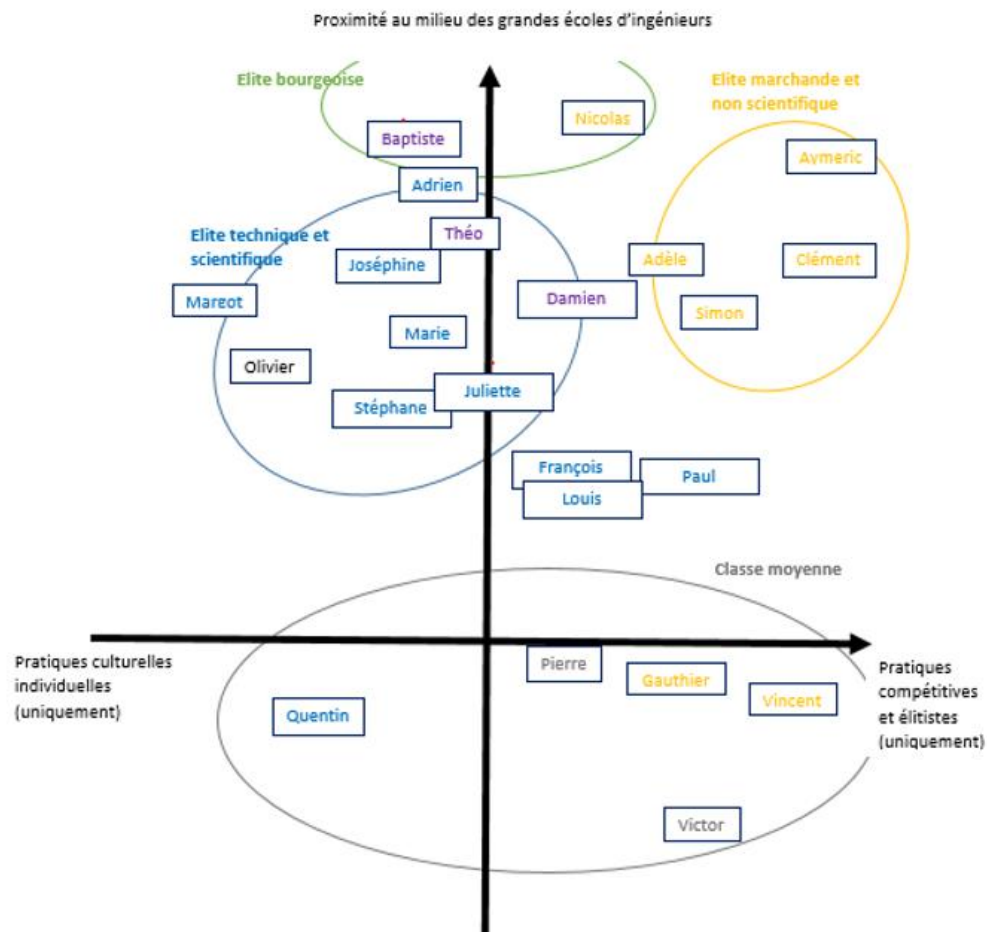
Proximité au milieu des grandes écoles d'ingénieurs

Elite bourgeoise

Baptiste

Nicolas

Elite marchande et non scientifique

Aymeric

Adrien

Elite technique et scientifique

Théo

Joséphine

Adèle

Clément

Margot

Damien

Simon

Marie

Olivier

Juliette

Stéphane

François

Paul

Louis

Classe moyenne

Pratiques culturelles individuelles (uniquement)

Pierre

Gauthier

Pratiques compétitives et élitistes (uniquement)

Vincent

Quentin

Victor